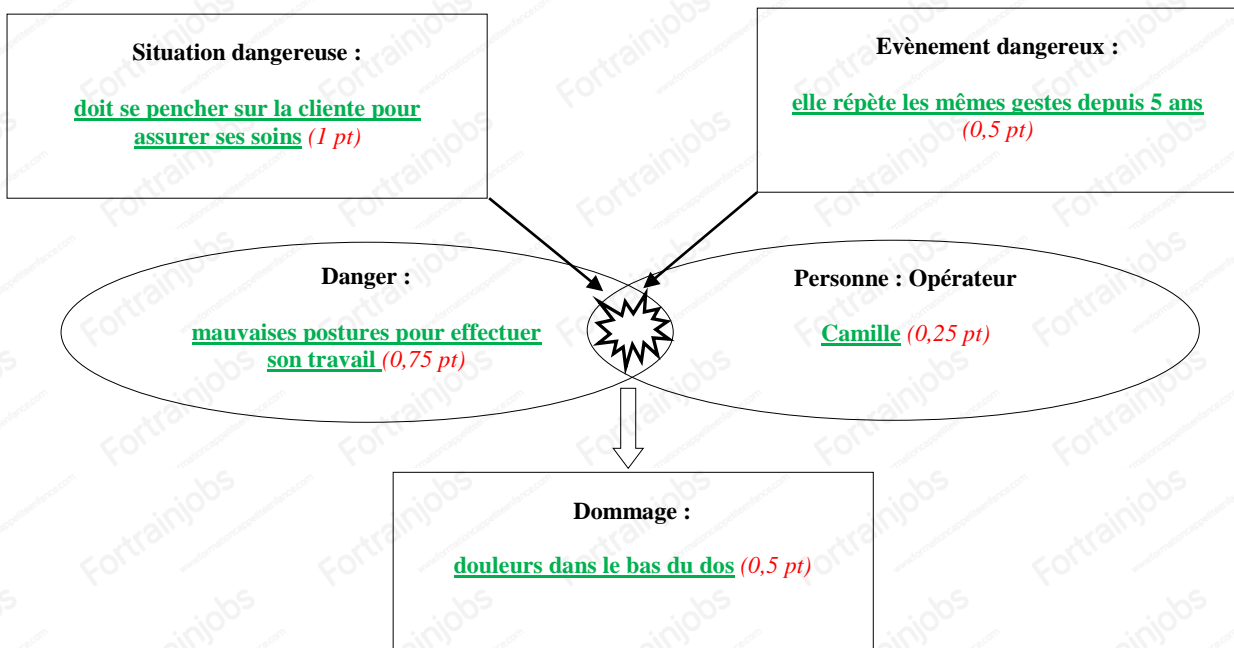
Situation dangereuse :

doit se pencher sur la cliente pour assurer ses soins (1 pt)

Evènement dangereux :

elle répète les mêmes gestes depuis 5 ans (0,5 pt)

Danger :

mauvaises postures pour effectuer son travail (0,75 pt)

Personne : Opérateur

Camille (0,25 pt)

Dommage :

douleurs dans le bas du dos (0,5 pt)

Fortrainjobs